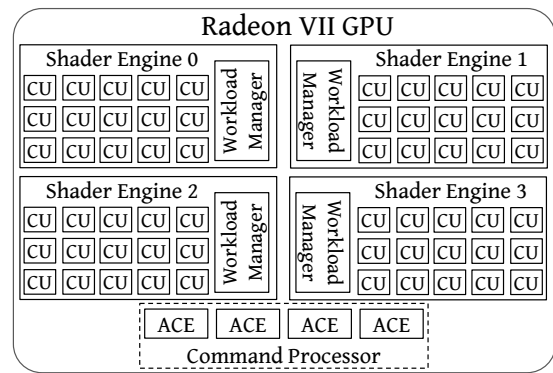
Radeon VII GPU

Shader Engine 0

CU CU CU CU CU
CU CU CU CU CU
CU CU CU CU CU

Workload Manager

Shader Engine 1

Workload Manager

CU CU CU CU CU
CU CU CU CU CU
CU CU CU CU CU

Shader Engine 2

CU CU CU CU CU
CU CU CU CU CU
CU CU CU CU CU

Workload Manager

Shader Engine 3

Workload Manager

CU CU CU CU CU
CU CU CU CU CU
CU CU CU CU CU

ACE ACE ACE ACE

Command Processor